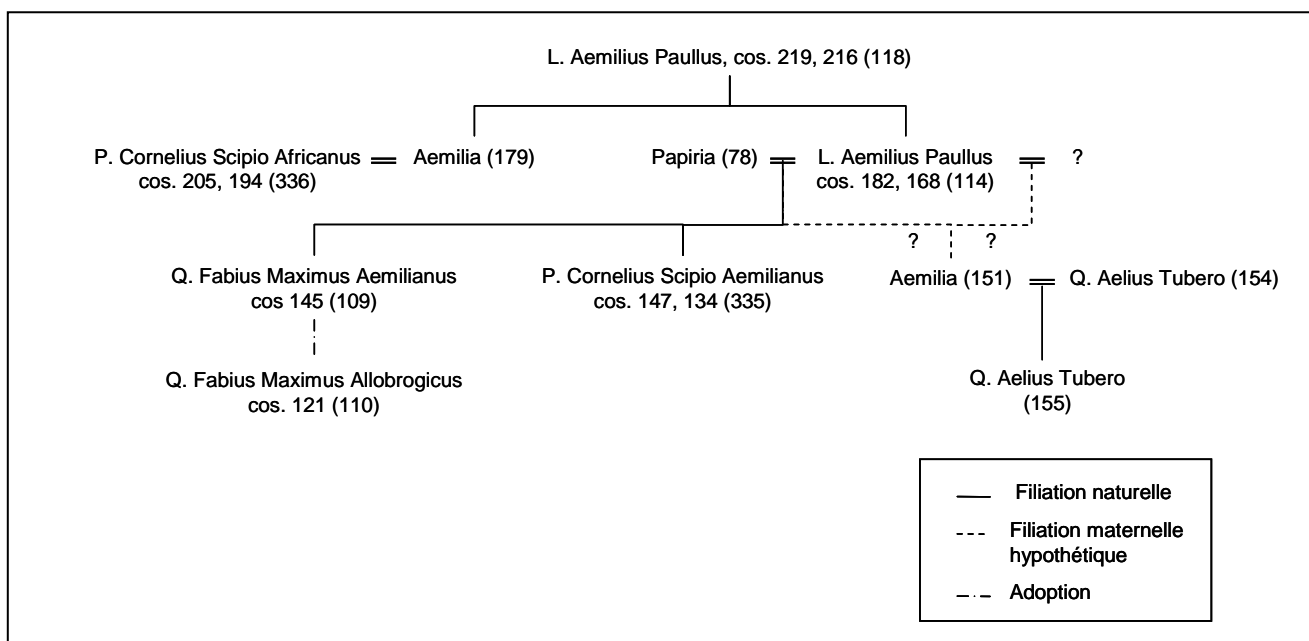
L. Aemilius Paullus, cos. 219, 216 (118)

P. Cornelius Scipio Africanus cos. 205, 194 (336)

Aemilia (179)

Papiria (78)

L. Aemilius Paullus cos. 182, 168 (114)

?

?

?

Q. Fabius Maximus Aemilianus cos 145 (109)

P. Cornelius Scipio Aemilianus cos. 147, 134 (335)

Aemilia (151)

Q. Aelius Tubero (154)

Q. Fabius Maximus Allobrogicus cos. 121 (110)

Q. Aelius Tubero (155)

Filiation naturelle

Filiation maternelle hypothétique

Adoption